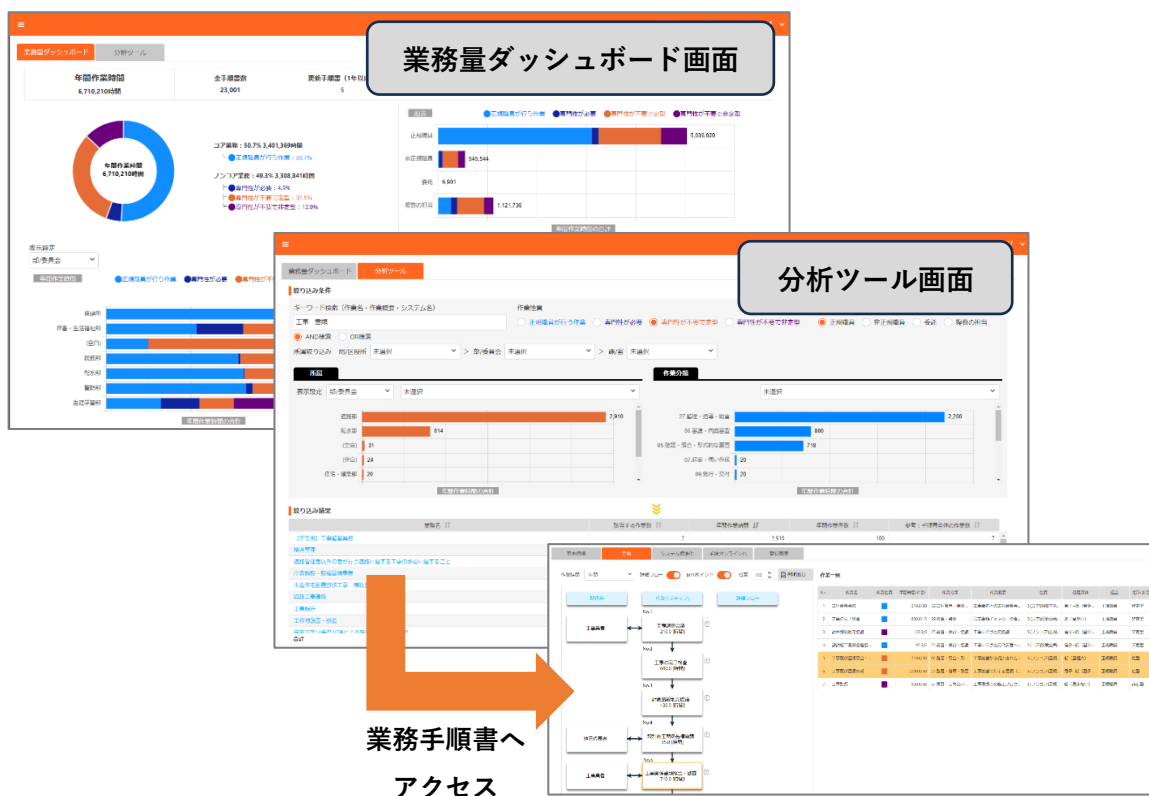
業務量ダッシュボード画面

業務量ダッシュボード

分析ツール

年間作業時間
6,710,210時間

全手順書数
23,001

更新手順書（1年以内）
5

年間作業時間
6,710,210時間

コア業務：50.7% 3,401,369時間
└ 正規職員が行う作業：50.7%

ノンコア業務：49.3% 3,308,841時間
├ 専門性が必要：4.9%
├ 専門性が不要で定型：31.5%
└ 専門性が不要で非定型：12.8%

正規職員が行う作業
専門性が必要
専門性が不要で定型
専門性が不要で非定型

正規職員　5,036,029
非正規職員　345,544
委託　6,981
職員の担当　1,121,736

表示階層
部/委員会

正規職員が行う作業
専門性が必要
専門性が不要

保健所
市民・生活福祉部
(空白)
総務部
税務部
福祉部
生活子育部

分析ツール画面

業務量ダッシュボード
分析ツール

絞り込み条件
キーワード検索（作業名・作業概要・システム名）
工事・書類
AND検索
OR検索
作業性質
正規職員が行う作業
専門性が必要
専門性が不要で定型
専門性が不要で非定型
正規職員
非正規職員
委託
職員の担当
所属絞り込み　局/区役所　未選択　>　部/委員会　未選択　>　課/室　未選択

所属
表示階層　部/委員会　未選択
道路部　2,810
和水部　814
(空白)　31
(空白)　24
住宅・建築部　20

作業分類
未選択
07 起案・回議・収受　2,700
06 審査・内容審査　800
05 助言・指導・形式的な審査　718
07 起案・問い合わせ　20
04 発行・交付　20

絞り込み結果
業務名
該当する作業数
年間作業時間
年間作業件数
参考：作業手順全体の作業数
工事管理業務
道路管理
道路管理業務の要望が記録し管理する手順の作業
公道占用・路線道路業務
工事作業関連書類
道路工事等の
工事指示
工事検査・確認
合計
7
2,510
100
7

業務手順書へ
アクセス

業務内容
手順
システム関連
研修オンライン
登録履歴

作業一覧

工事竣工
工事竣工検査
現地調査
工事の完了報告
工事業者
工事担当
上級責任
工事確認報告の起案
上級責任者